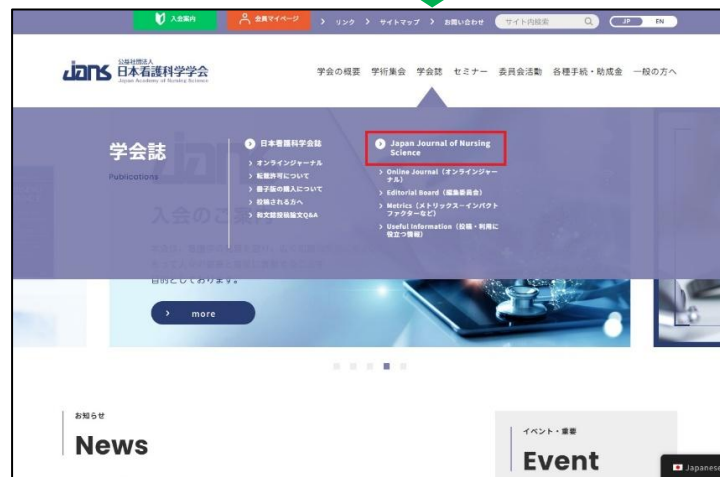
入会案内 会員マイページ > リンク > サイトマップ > お問い合わせ サイト内検索 JP EN

jans 公益社団法人 日本看護科学学会 Japan Academy of Nursing Science

学会の概要 学術集会 学会誌 セミナー 委員会活動 各種手続・助成金 一般の方へ

学会誌
Publications

日本看護科学会誌
> オンラインジャーナル
> 転載許可について
> 冊子版の購入について
> 投稿される方へ
> 和文誌投稿論文Q&A

Japan Journal of Nursing Science
> Online Journal（オンラインジャーナル）
> Editorial Board（編集委員会）
> Metrics（メトリックスーインパクトファクターなど）
> Useful Information（投稿・利用に役立つ情報）

入会のご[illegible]

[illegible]
目的としております。

more

お知らせ
News

イベント・重要
Event

Japanese